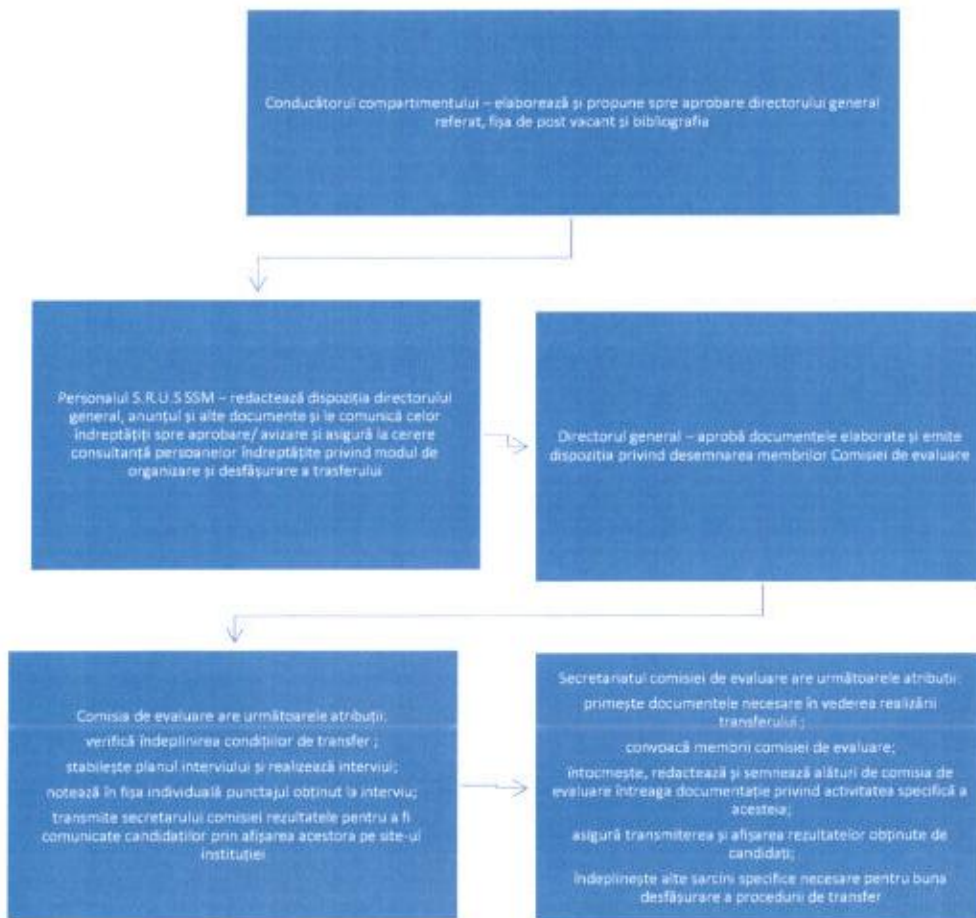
Conducătorul compartimentului – elaborează și propune spre aprobare directorului general referat, fișa de post vacant și bibliografia

Personalul S.R.U.S SSM – redactează dispoziția directorului general, anunțul și alte documente și le comunică celor îndreptățiți spre aprobare/ avizare și asigură la cerere consultanță persoanelor îndreptățite privind modul de organizare și desfășurare a trasferului

Directorul general – aprobă documentele elaborate și emite dispoziția privind desemnarea membrilor Comisiei de evaluare

Comisia de evaluare are următoarele atribuții:

verifică îndeplinirea condițiilor de transfer ;

stabilește planul interviului și realizează interviul;

notează în fișa individuală punctajul obținut la interviu;

transmite secretarului comisiei rezultatele pentru a fi comunicate candidaților prin afișarea acestora pe site-ul instituției

Secretariatul comisiei de evaluare are următoarele atribuții:

primește documentele necesare în vederea realizării transferului ;

convoacă membrii comisiei de evaluare;

întocmește, redactează și semnează alături de comisia de evaluare întreaga documentație privind activitatea specifică a acesteia;

asigură transmiterea și afișarea rezultatelor obținute de candidați;

îndeplinește alte sarcini specifice necesare pentru buna desfășurare a procedurii de transfer